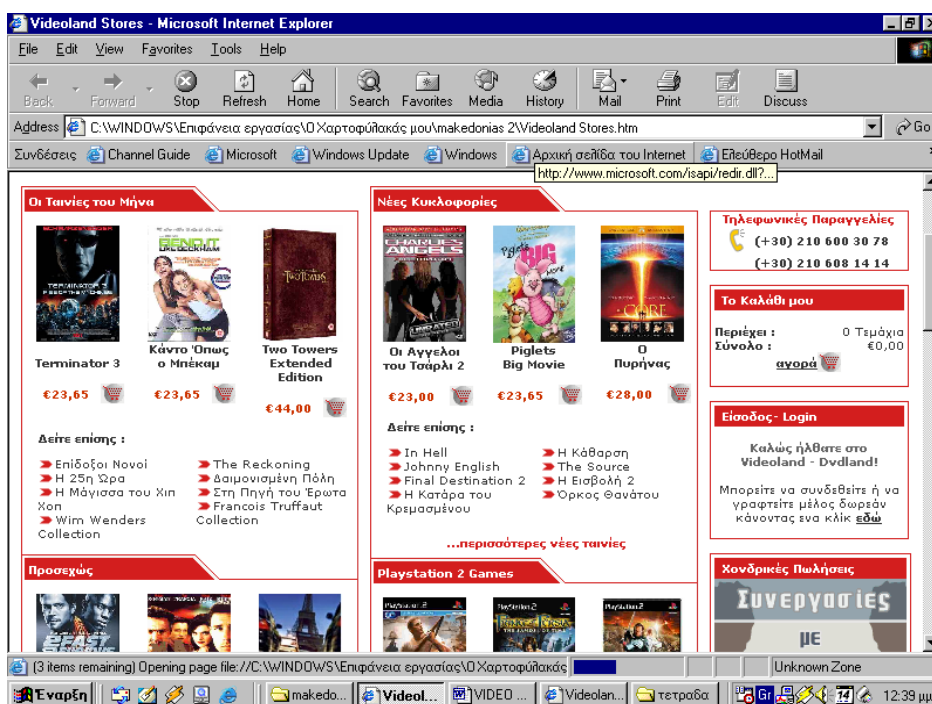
Videoland Stores - Microsoft Internet Explorer

File Edit View Favorites Tools Help

Back Forward Stop Refresh Home Search Favorites Media History Mail Print Edit Discuss

Address C:\WINDOWS\Επιφάνεια εργασίας\Ο Χαρτοφύλακάς μου\makedonias 2\Videoland Stores.htm Go

Συνδέσεις Channel Guide Microsoft Windows Update Windows Αρχική σελίδα του Internet Ελεύθερο HotMail

http://www.microsoft.com/isapi/redir.dll?...

Οι Ταινίες του Μήνα

Terminator 3
€23,65

Κάντο Όπως ο Μπέκαμ
€23,65

Two Towers Extended Edition
€44,00

Δείτε επίσης :

Επίδοξοι Νονοί
Η 25η Ώρα
Η Μάγισσα του Χιπ Χοπ
Wim Wenders Collection
The Reckoning
Δαιμονισμένη Πόλη
Στη Πηγή του Έρωτα
Francois Truffaut Collection

Νέες Κυκλοφορίες

Οι Άγγελοι του Τσάρλι 2
€23,00

Piglets Big Movie
€23,65

Ο Πυρήνας
€28,00

Δείτε επίσης :

In Hell
Johnny English
Final Destination 2
Η Κατάρα του Κρεμασμένου
Η Κάθαρση
The Source
Η Εισβολή 2
Όρκος Θανάτου

...περισσότερες νέες ταινίες

Τηλεφωνικές Παραγγελίες
(+30) 210 600 30 78
(+30) 210 608 14 14

Το Καλάθι μου
Περιέχει : 0 Τεμάχια
Σύνολο : €0,00
αγορά

Είσοδος- Login
Καλώς ήλθατε στο Videoland - Dvdland!
Μπορείτε να συνδεθείτε ή να γραφτείτε μέλος δωρεάν κάνοντας ένα κλίκ εδώ

Προσεχώς

Playstation 2 Games

Χονδρικές Πωλήσεις
Συνεργασίες
με

(3 items remaining) Opening page file://C:\WINDOWS\Επιφάνεια εργασίας\Ο Χαρτοφύλακάς
Unknown Zone

Έναρξη makedo... Videol... VIDEO ... Videolan... τετραδα 12:39 μμ